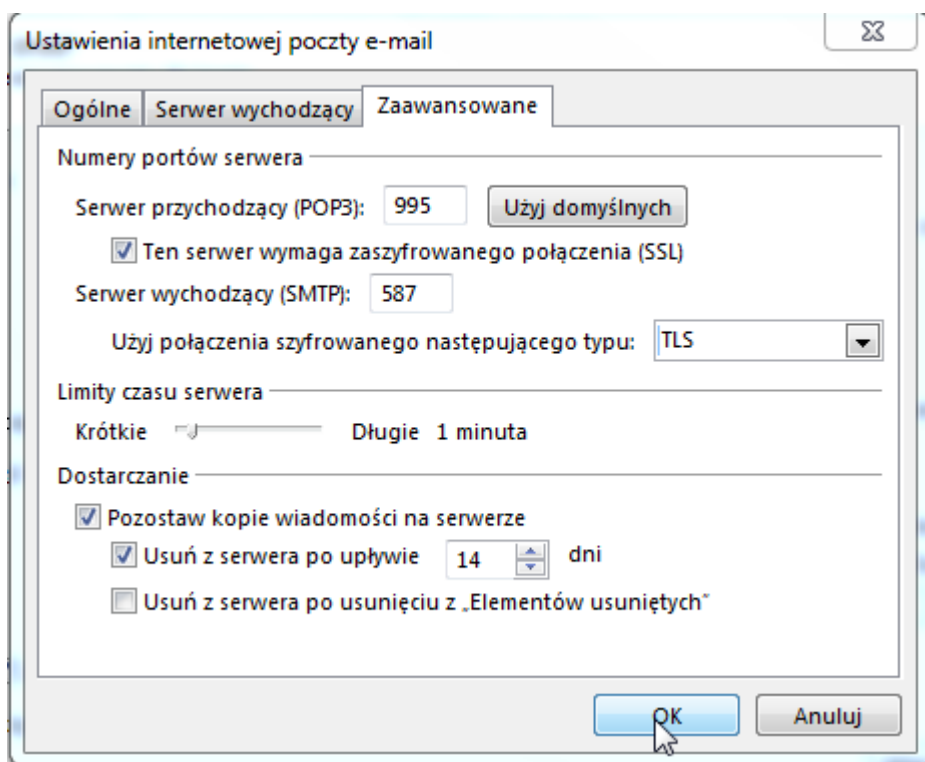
Ustawienia internetowej poczty e-mail

Ogólne | Serwer wychodzący | Zaawansowane

Numery portów serwera

Serwer przychodzący (POP3): 995 Użyj domyślnych

Ten serwer wymaga zaszyfrowanego połączenia (SSL)

Serwer wychodzący (SMTP): 587

Użyj połączenia szyfrowanego następującego typu: TLS

Limity czasu serwera

Krótkie Długie 1 minuta

Dostarczanie

Pozostaw kopie wiadomości na serwerze

Usuń z serwera po upływie 14 dni

Usuń z serwera po usunięciu z „Elementów usuniętych"

OK Anuluj